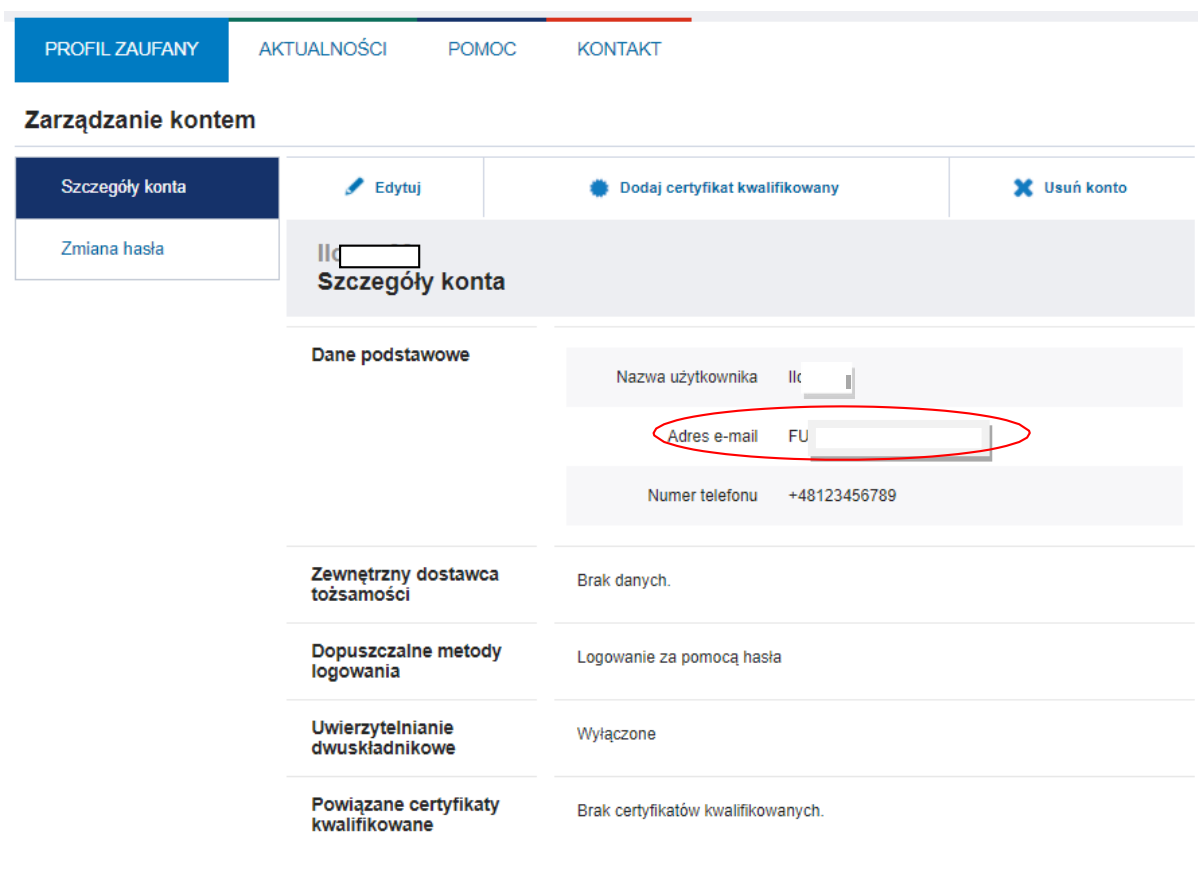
PROFIL ZAUFANY AKTUALNOŚCI POMOC KONTAKT

Zarządzanie kontem

Szczegóły konta

Zmiana hasła

Edytuj

Dodaj certyfikat kwalifikowany

Usuń konto

Ilo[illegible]
Szczegóły konta

Dane podstawowe

| | |
|---|---|
| Nazwa użytkownika | Ilo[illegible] |
| Adres e-mail | FU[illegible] |
| Numer telefonu | +48123456789 |

| | |
|---|---|
| Zewnętrzny dostawca tożsamości | Brak danych. |
| Dopuszczalne metody logowania | Logowanie za pomocą hasła |
| Uwierzytelnianie dwuskładnikowe | Wyłączone |
| Powiązane certyfikaty kwalifikowane | Brak certyfikatów kwalifikowanych. |